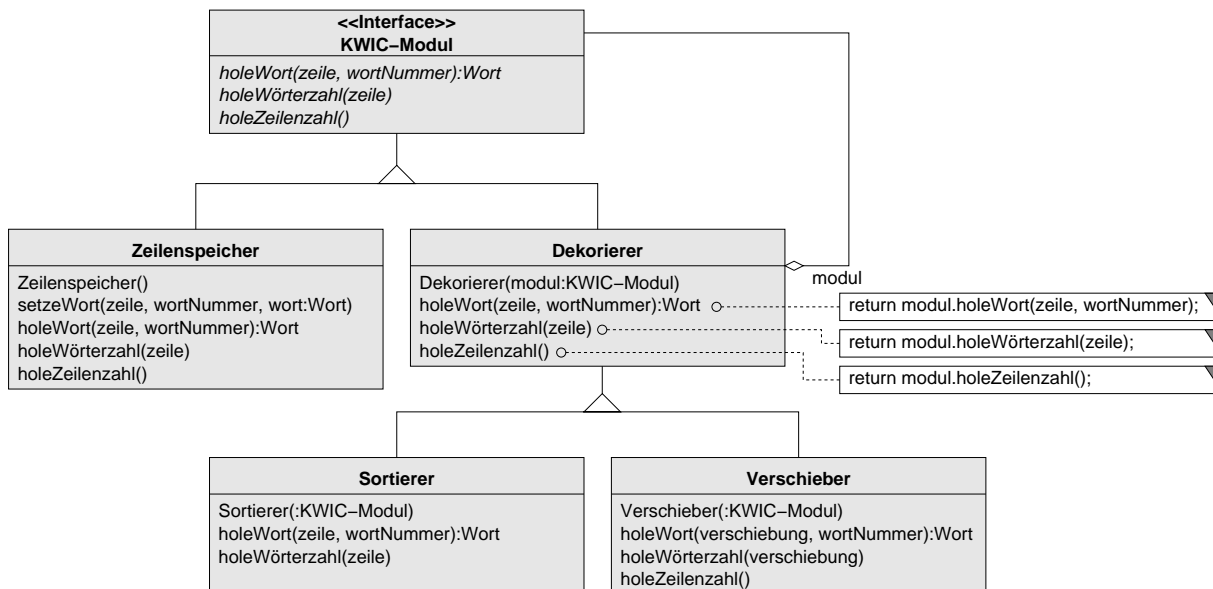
<<Interface>>
KWIC−Modul

holeWort(zeile, wortNummer):Wort
holeWörterzahl(zeile)
holeZeilenzahl()

Zeilenspeicher

Zeilenspeicher()
setzeWort(zeile, wortNummer, wort:Wort)
holeWort(zeile, wortNummer):Wort
holeWörterzahl(zeile)
holeZeilenzahl()

Dekorierer

Dekorierer(modul:KWIC−Modul)
holeWort(zeile, wortNummer):Wort
holeWörterzahl(zeile)
holeZeilenzahl()

modul

return modul.holeWort(zeile, wortNummer);

return modul.holeWörterzahl(zeile);

return modul.holeZeilenzahl();

Sortierer

Sortierer(:KWIC−Modul)
holeWort(zeile, wortNummer):Wort
holeWörterzahl(zeile)

Verschieber

Verschieber(:KWIC−Modul)
holeWort(verschiebung, wortNummer):Wort
holeWörterzahl(verschiebung)
holeZeilenzahl()